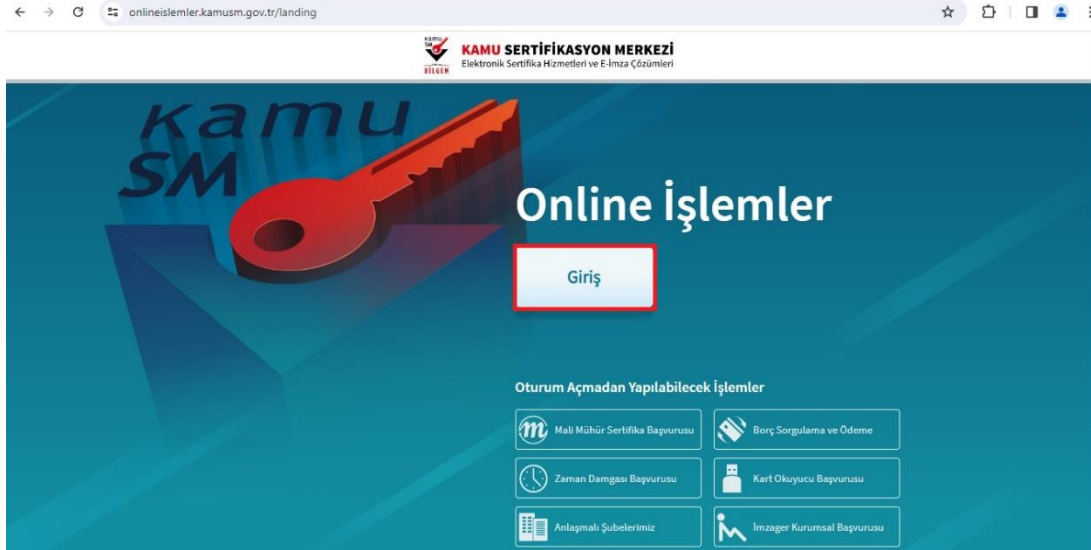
onlineislemler.kamusm.gov.tr/landing

KAMU SM BİLGEM

KAMU SERTİFİKASYON MERKEZİ
Elektronik Sertifika Hizmetleri ve E-İmza Çözümleri

kamu SM

Online İşlemler

Giriş

Oturum Açmadan Yapılabilecek İşlemler

Mali Mühür Sertifika Başvurusu

Borç Sorgulama ve Ödeme

Zaman Damgası Başvurusu

Kart Okuyucu Başvurusu

Anlaşmalı Şubelerimiz

İmzager Kurumsal Başvurusu